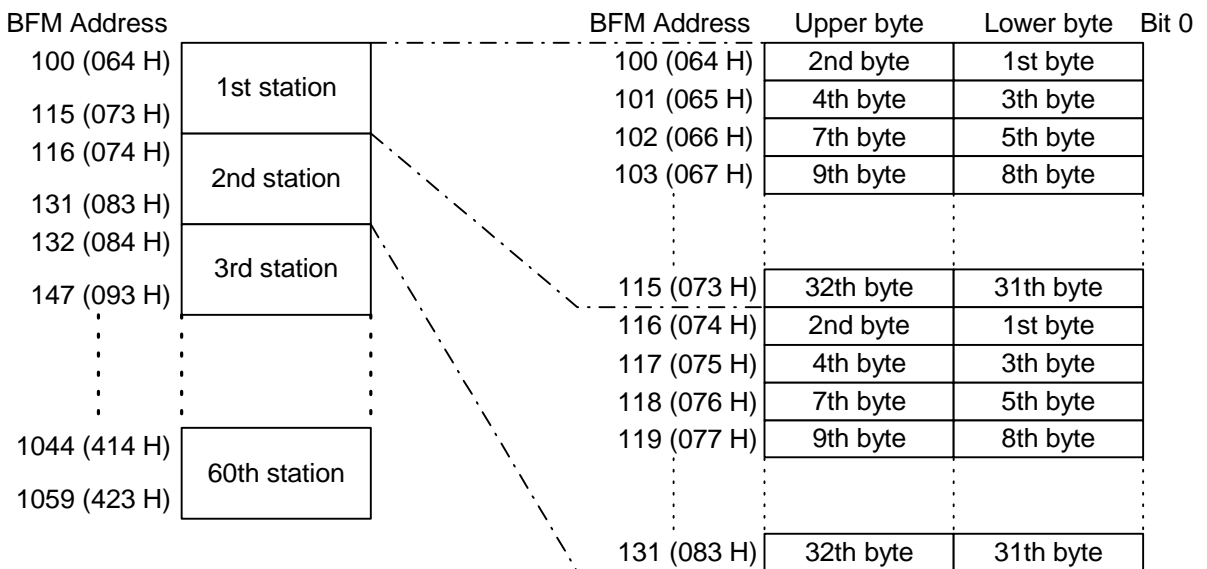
BFM Address

100 (064 H)
115 (073 H)
1st station

116 (074 H)
131 (083 H)
2nd station

132 (084 H)
147 (093 H)
3rd station

1044 (414 H)
1059 (423 H)
60th station

| BFM Address | Upper byte | Lower byte | Bit 0 |
|---|---|---|---|
| 100 (064 H) | 2nd byte | 1st byte | |
| 101 (065 H) | 4th byte | 3th byte | |
| 102 (066 H) | 7th byte | 5th byte | |
| 103 (067 H) | 9th byte | 8th byte | |
| 115 (073 H) | 32th byte | 31th byte | |
| 116 (074 H) | 2nd byte | 1st byte | |
| 117 (075 H) | 4th byte | 3th byte | |
| 118 (076 H) | 7th byte | 5th byte | |
| 119 (077 H) | 9th byte | 8th byte | |
| 131 (083 H) | 32th byte | 31th byte | |